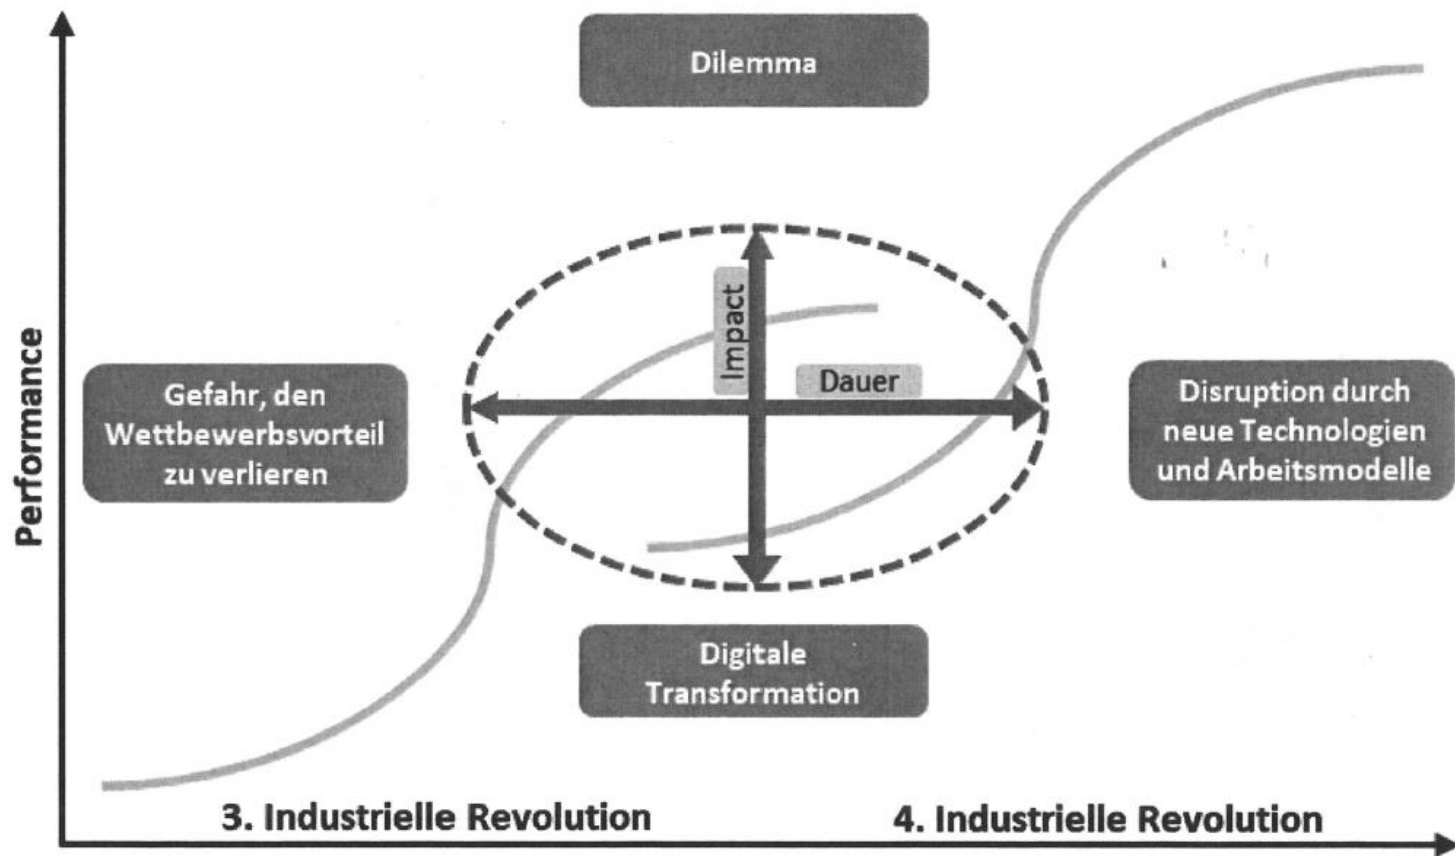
Dilemma

Performance

Impact

Dauer

Gefahr, den Wettbewerbsvorteil zu verlieren

Disruption durch neue Technologien und Arbeitsmodelle

Digitale Transformation

3. Industrielle Revolution

4. Industrielle Revolution